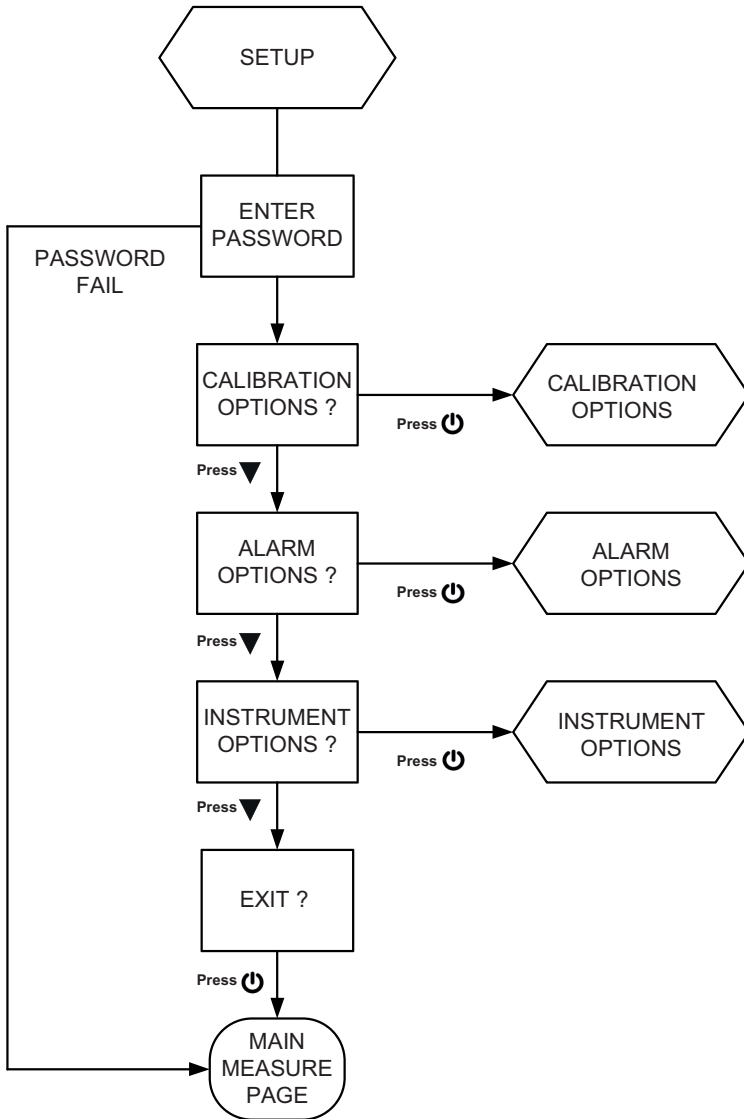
SETUP

ENTER PASSWORD

PASSWORD FAIL

CALIBRATION OPTIONS ?

Press ⏻

CALIBRATION OPTIONS

Press ▼

ALARM OPTIONS ?

Press ⏻

ALARM OPTIONS

Press ▼

INSTRUMENT OPTIONS ?

Press ⏻

INSTRUMENT OPTIONS

Press ▼

EXIT ?

Press ⏻

MAIN MEASURE PAGE